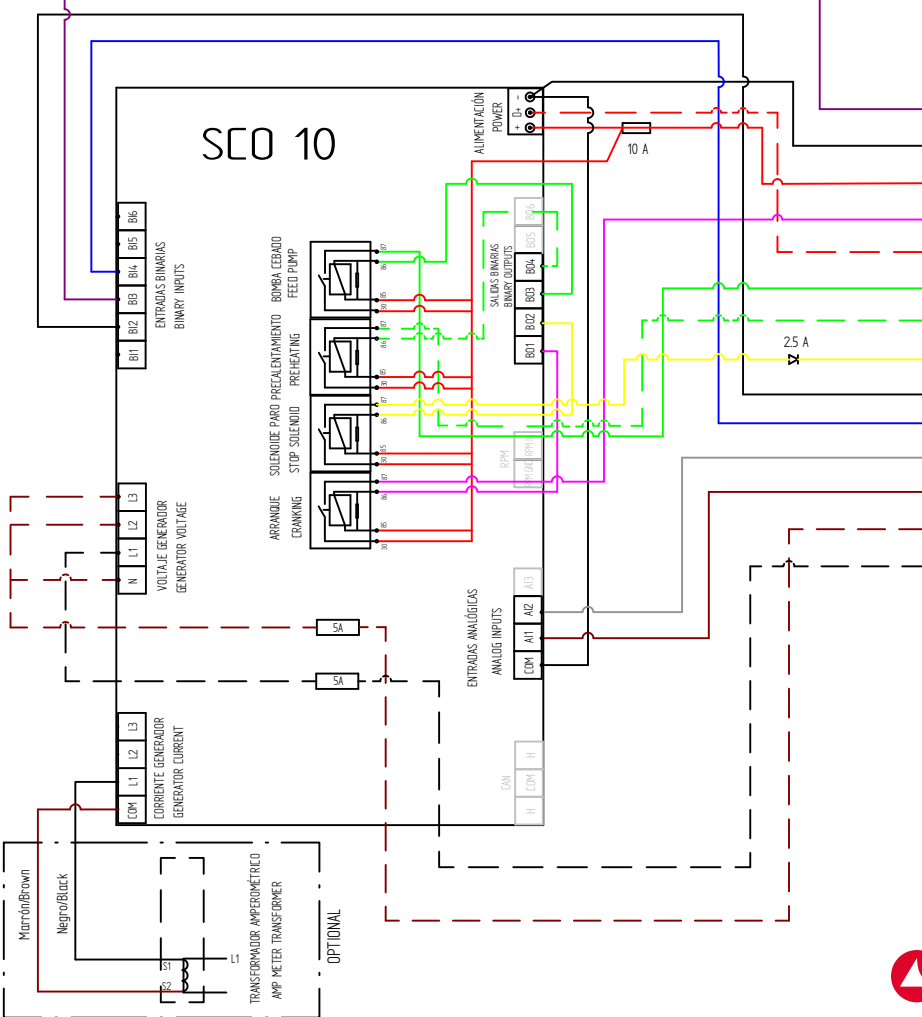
SCO 10

ALIMENTACIÓN
POWER

D+
-
+

10 A

BI6
BI5
BI4
BI3
BI2
BI1

ENTRADAS BINARIAS
BINARY INPUTS

BOMBA CEBADO
FEED PUMP

PRECALENTAMIENTO
PREHEATING

SOLENOIDE PARO
STOP SOLENOID

ARRANQUE
CRANKING

87
86
85
30

BO6
BO5
BO4
BO3
BO2
BO1

SALIDAS BINARIAS
BINARY OUTPUTS

2.5 A

RPM

L3
L2
L1
N

VOLTAJE GENERADOR
GENERATOR VOLTAGE

5A
5A

AI3
AI2
AI1
COM

ENTRADAS ANALÓGICAS
ANALOG INPUTS

L3
L2
L1
COM

CORRIENTE GENERADOR
GENERATOR CURRENT

CAN
H
COM
H

Marrón/Brown
Negro/Black

S1
S2
L1

TRANSFORMADOR AMPEROMÉTRICO
AMP METER TRANSFORMER

OPTIONAL